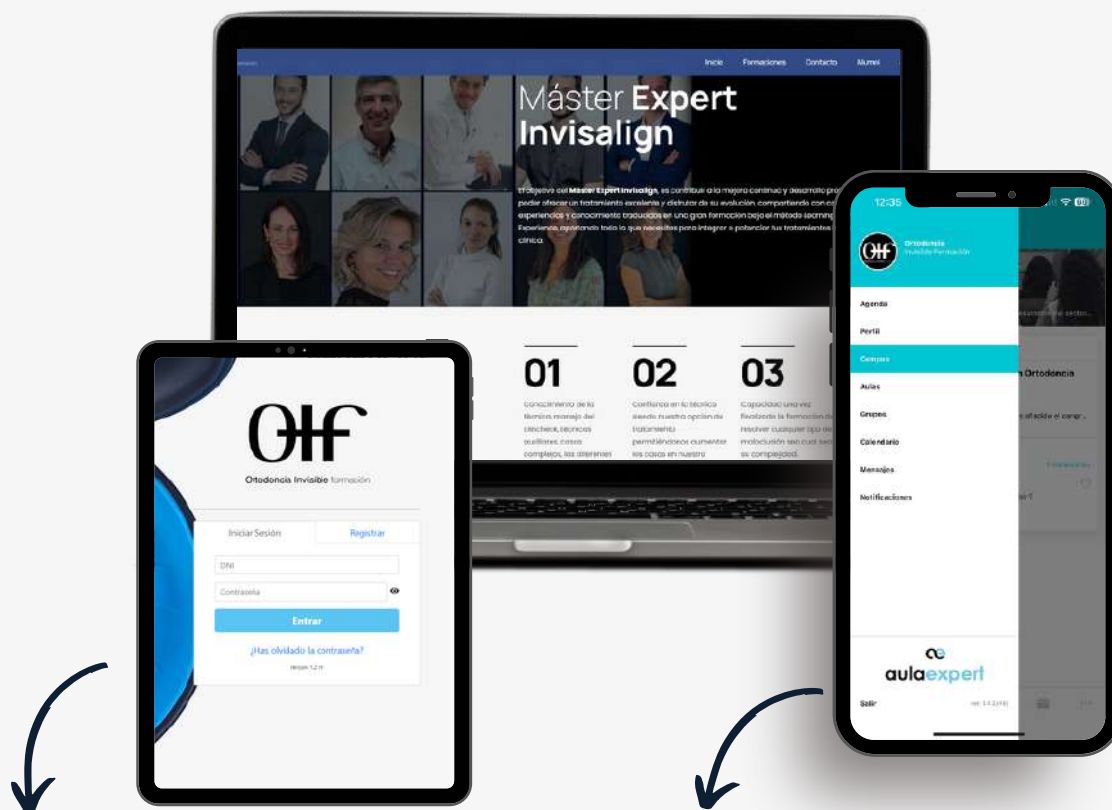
Inicio Formaciones Contacto Alumni

Máster Expert Invisalign

El objetivo del Máster Expert Invisalign, es contribuir a la mejora continua y desarrollo pro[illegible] poder ofrecer un tratamiento excelente y disfrutar de su evolución compartiendo con e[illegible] experiencias y conocimiento traducidos en una gran formación bajo el método learning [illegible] Experience, aportando todo lo que necesitas para integrar o potenciar tus tratamientos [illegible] clínica.

01
Conocimiento de la técnica, manejo del clincheck, técnicas auxiliares, casos complejos, los diferentes

02
Confianza en la técnica desde nuestra opción de tratamiento permitiéndoos aumentar los casos en nuestro

03
Capacidad una vez finalizada la formación de resolver cualquier tipo de maloclusión sea cual sea su complejidad.

OIF
Ortodoncia Invisible formación

Iniciar Sesión
Registrar
DNI
Contraseña
Entrar
¿Has olvidado la contraseña?
Versión 1.2.11

12:35

OIF Ortodoncia Invisible Formación

Agenda
Perfil
Campus
Aulas
Grupos
Calendario
Mensajes
Notificaciones

n Ortodoncia

aulaexpert

Salir